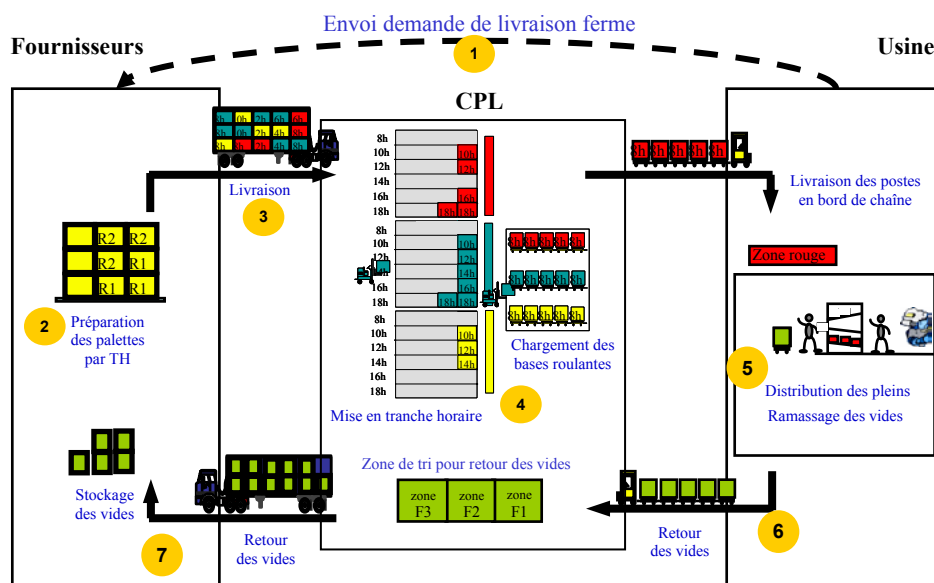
Envoi demande de livraison ferme

1

Fournisseurs

Usine

CPL

8h 10h 12h 14h 16h 8h

8h 10h 12h 14h 16h 18h

8h 10h 12h 14h 16h 18h

8h 10h 12h 14h 16h 18h

Livraison

3

8h
10h
12h
14h
16h
18h

10h
12h
16h
18h 18h

8h
10h
12h
14h
16h
18h

10h
12h
14h
16h
18h 18h

8h
10h
12h
14h
16h
18h

10h
12h
14h

8h 8h 8h 8h 8h

Livraison des postes en bord de chaîne

R2 R2
R2 R1
R1 R1

Zone rouge

2

Préparation des palettes par TH

Chargement des bases roulantes

5

Distribution des pleins

Ramassage des vides

Mise en tranche horaire

4

Zone de tri pour retour des vides

| zone F3 | zone F2 | zone F1 |
|---|---|---|

Stockage des vides

7

Retour des vides

Retour des vides

6